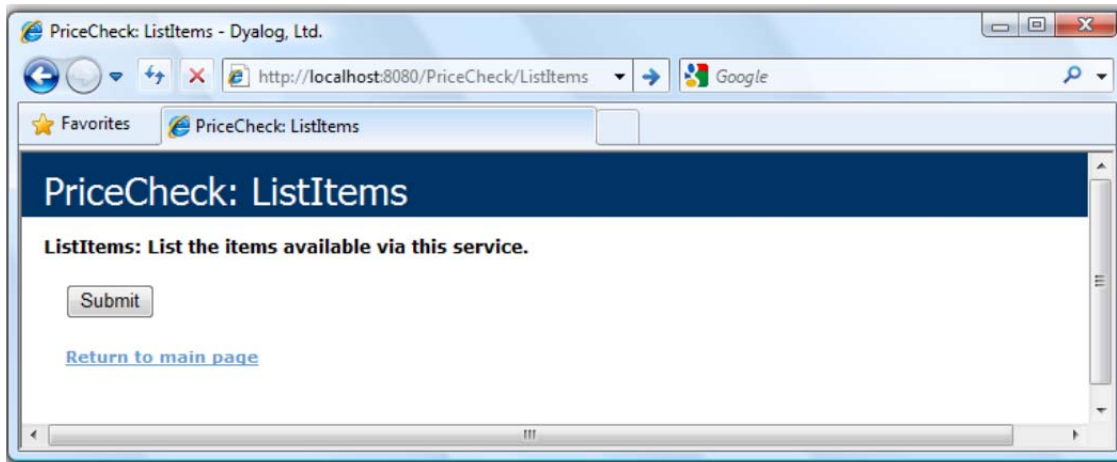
PriceCheck: ListItems - Dyalog, Ltd.

http://localhost:8080/PriceCheck/ListItems

Google

Favorites

PriceCheck: ListItems

PriceCheck: ListItems

ListItems: List the items available via this service.

Submit

Return to main page